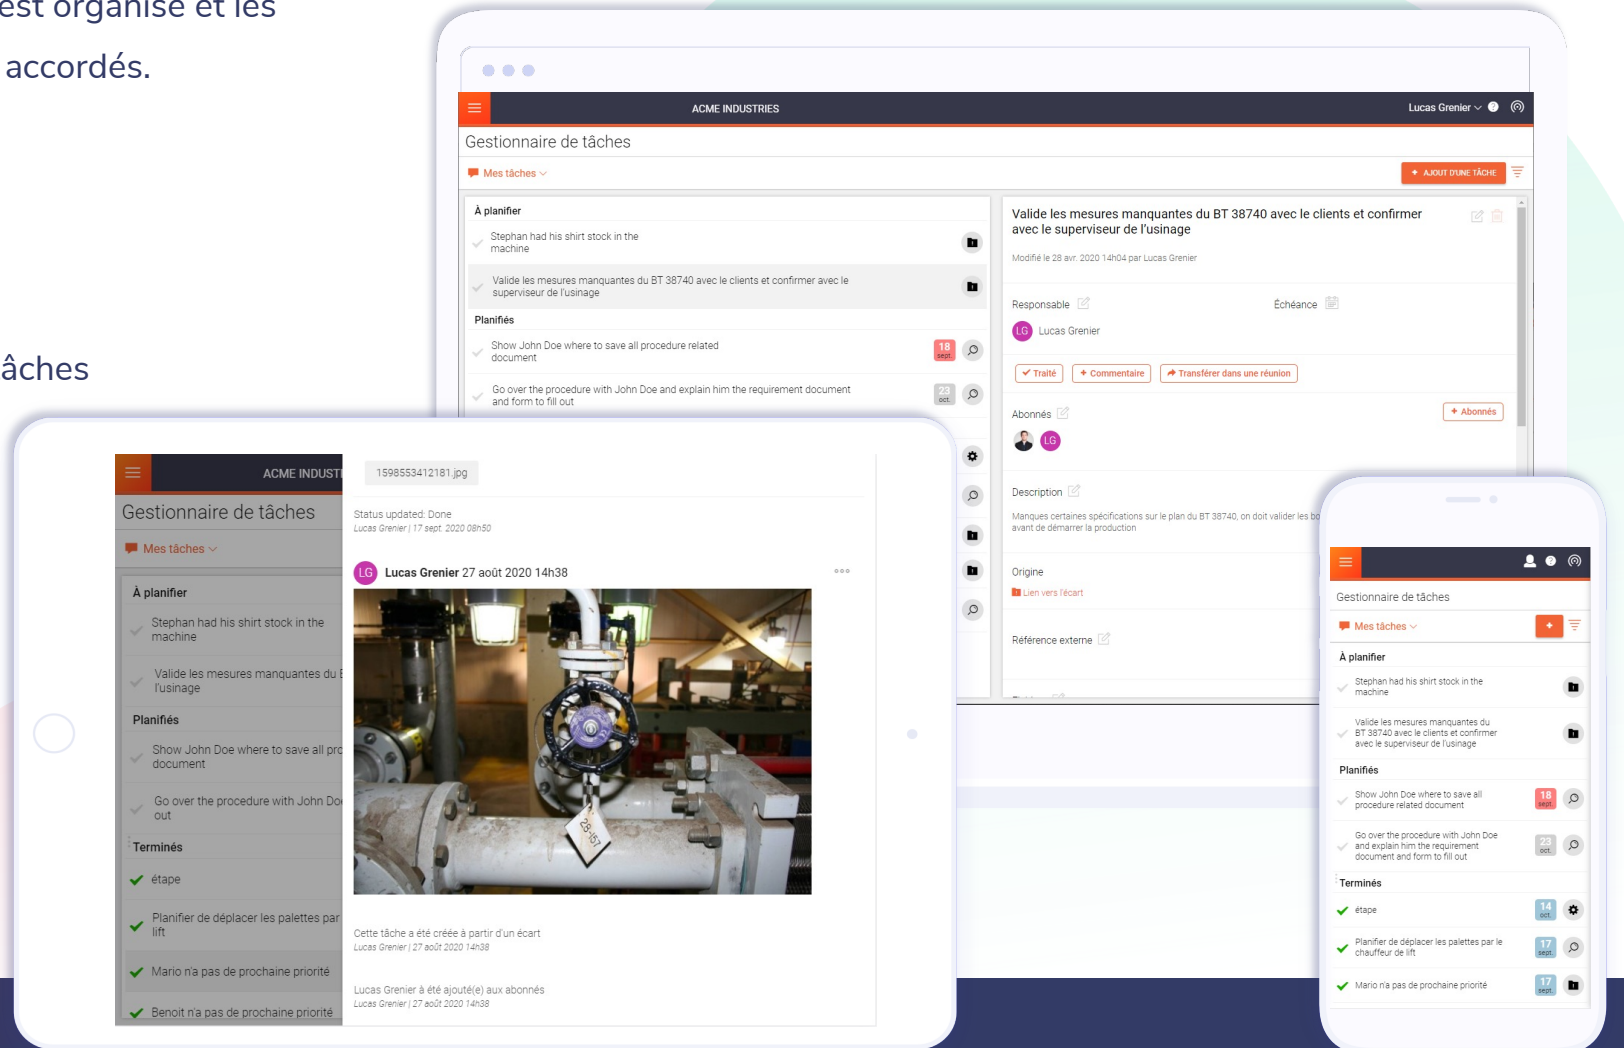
est organisé et les accordés.

âches

ACME INDUSTRIES
Lucas Grenier

Gestionnaire de tâches
Mes tâches
+ AJOUT D'UNE TÂCHE

À planifier
Stephan had his shirt stock in the machine
Valide les mesures manquantes du BT 38740 avec le clients et confirmer avec le superviseur de l'usinage
Planifiés
Show John Doe where to save all procedure related document
18 sept.
Go over the procedure with John Doe and explain him the requirement document and form to fill out
23 oct.

Valide les mesures manquantes du BT 38740 avec le clients et confirmer avec le superviseur de l'usinage
Modifié le 28 avr. 2020 14h04 par Lucas Grenier
Responsable
Échéance
LG Lucas Grenier
✓ Traité
+ Commentaire
Transférer dans une réunion
Abonnés
+ Abonnés
LG
Description
Manques certaines spécifications sur le plan du BT 38740, on doit valider les bo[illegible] avant de démarrer la production
Origine
Lien vers l'écart
Référence externe

ACME INDUST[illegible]
Gestionnaire de tâches
Mes tâches
À planifier
Stephan had his shirt stock in the machine
Valide les mesures manquantes du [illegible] l'usinage
Planifiés
Show John Doe where to save all pr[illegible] document
Go over the procedure with John Do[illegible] out
Terminés
étape
Planifier de déplacer les palettes par lift
Mario n'a pas de prochaine priorité
Benoit n'a pas de prochaine priorité

1598553412181.jpg
Status updated: Done
Lucas Grenier | 17 sept. 2020 08h50
LG Lucas Grenier 27 août 2020 14h38
Cette tâche a été créée à partir d'un écart
Lucas Grenier | 27 août 2020 14h38
Lucas Grenier à été ajouté(e) aux abonnés
Lucas Grenier | 27 août 2020 14h38

Gestionnaire de tâches
Mes tâches
À planifier
Stephan had his shirt stock in the machine
Valide les mesures manquantes du BT 38740 avec le clients et confirmer avec le superviseur de l'usinage
Planifiés
Show John Doe where to save all procedure related document
18 sept.
Go over the procedure with John Doe and explain him the requirement document and form to fill out
23 oct.
Terminés
étape
14 oct.
Planifier de déplacer les palettes par le chauffeur de lift
17 sept.
Mario n'a pas de prochaine priorité
17 sept.